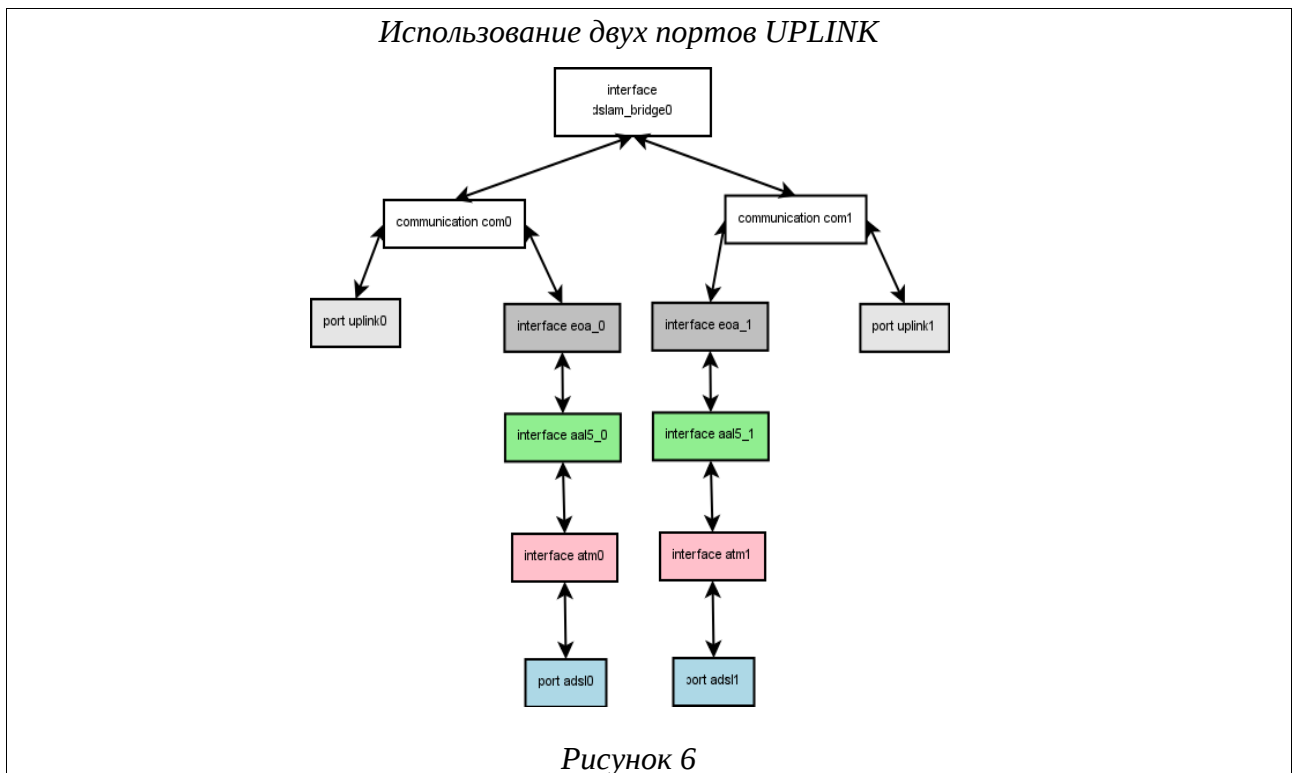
Использование двух портов UPLINK

interface dslam_bridge0

communication com0

communication com1

port uplink0

interface eoa_0

interface eoa_1

port uplink1

interface aal5_0

interface aal5_1

interface atm0

interface atm1

port adsl0

port adsl1

Рисунок 6